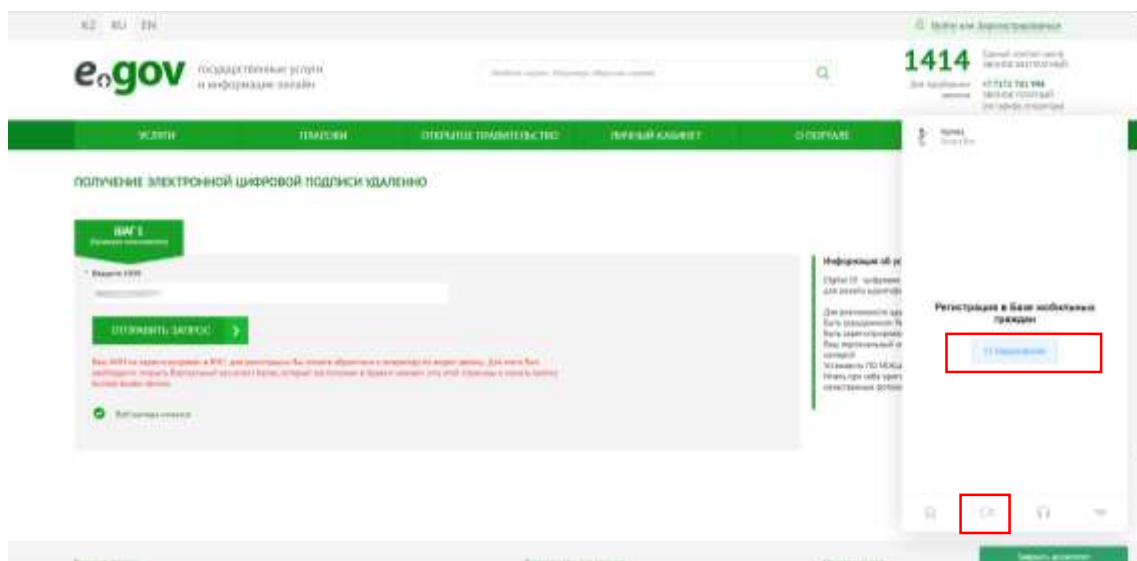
KZ RU EN

Войти или Зарегистрироваться

egov государственные услуги и информация онлайн

1414

УСЛУГИ ПЛАТЕЖИ ОТКРЫТОЕ ПРАВИТЕЛЬСТВО ЛИЧНЫЙ КАБИНЕТ О ПОРТАЛЕ

ПОЛУЧЕНИЕ ЭЛЕКТРОННОЙ ЦИФРОВОЙ ПОДПИСИ УДАЛЕННО

ШАГ 1

* Введите ИИН

ОТПРАВИТЬ ЗАПРОС

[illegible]

Информация об у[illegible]

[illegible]

Регистрация в Базе мобильных граждан

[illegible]

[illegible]